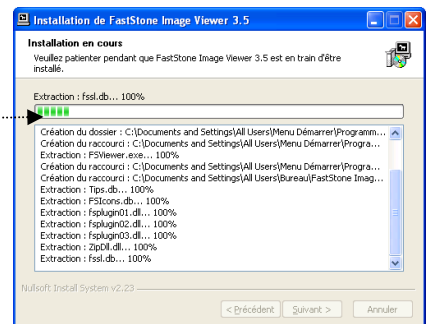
Installation de FastStone Image Viewer 3.5

Installation en cours

Veuillez patienter pendant que FastStone Image Viewer 3.5 est en train d'être installé.

Extraction : fssl.db... 100%

Création du dossier : C:\Documents and Settings\All Users\Menu Démarrer\Programm...
Création du raccourci : C:\Documents and Settings\All Users\Menu Démarrer\Progra...
Extraction : FSViewer.exe... 100%
Création du raccourci : C:\Documents and Settings\All Users\Menu Démarrer\Progra...
Création du raccourci : C:\Documents and Settings\All Users\Bureau\FastStone Imag...
Extraction : Tips.db... 100%
Extraction : FSIcons.db... 100%
Extraction : fsplugin01.dll... 100%
Extraction : fsplugin02.dll... 100%
Extraction : fsplugin03.dll... 100%
Extraction : ZipDll.dll... 100%
Extraction : fssl.db... 100%

Nullsoft Install System v2.23

< Précédent | Suivant > | Annuler